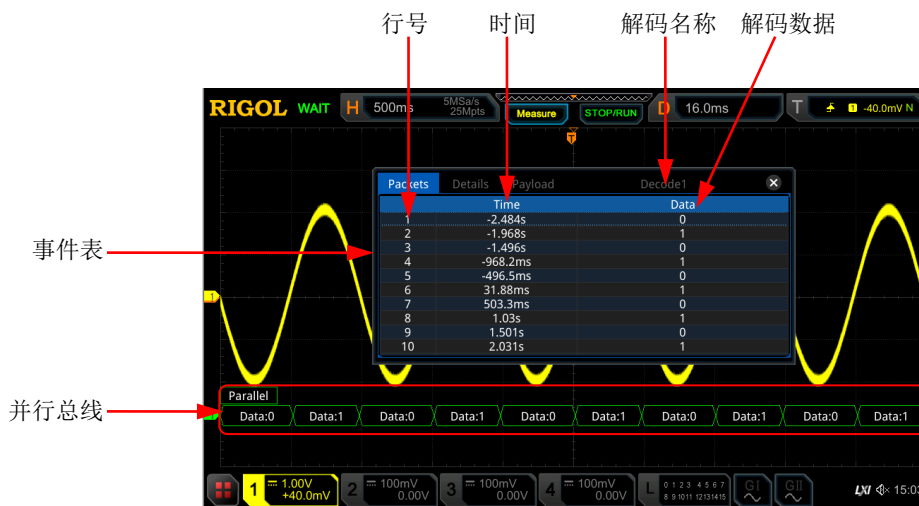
行号
时间
解码名称
解码数据

RIGOL WAIT H 500ms 5MSa/s 25Mpts Measure STOP/RUN D 16.0ms T 1 -40.0mV N

Packets Details Payload Decode1

| | Time | Data |
|---|---|---|
| 1 | -2.484s | 0 |
| 2 | -1.968s | 1 |
| 3 | -1.496s | 0 |
| 4 | -968.2ms | 1 |
| 5 | -496.5ms | 0 |
| 6 | 31.88ms | 1 |
| 7 | 503.3ms | 0 |
| 8 | 1.03s | 1 |
| 9 | 1.501s | 0 |
| 10 | 2.031s | 1 |

事件表

Parallel
Data:0 Data:1 Data:0 Data:1 Data:0 Data:1 Data:0 Data:1 Data:0 Data:1

并行总线

1 1.00V +40.0mV 2 100mV 0.00V 3 100mV 0.00V 4 100mV 0.00V L 0 1 2 3 4 5 6 7 8 9 10 11 12 13 14 15 GI GII LXI 15:03